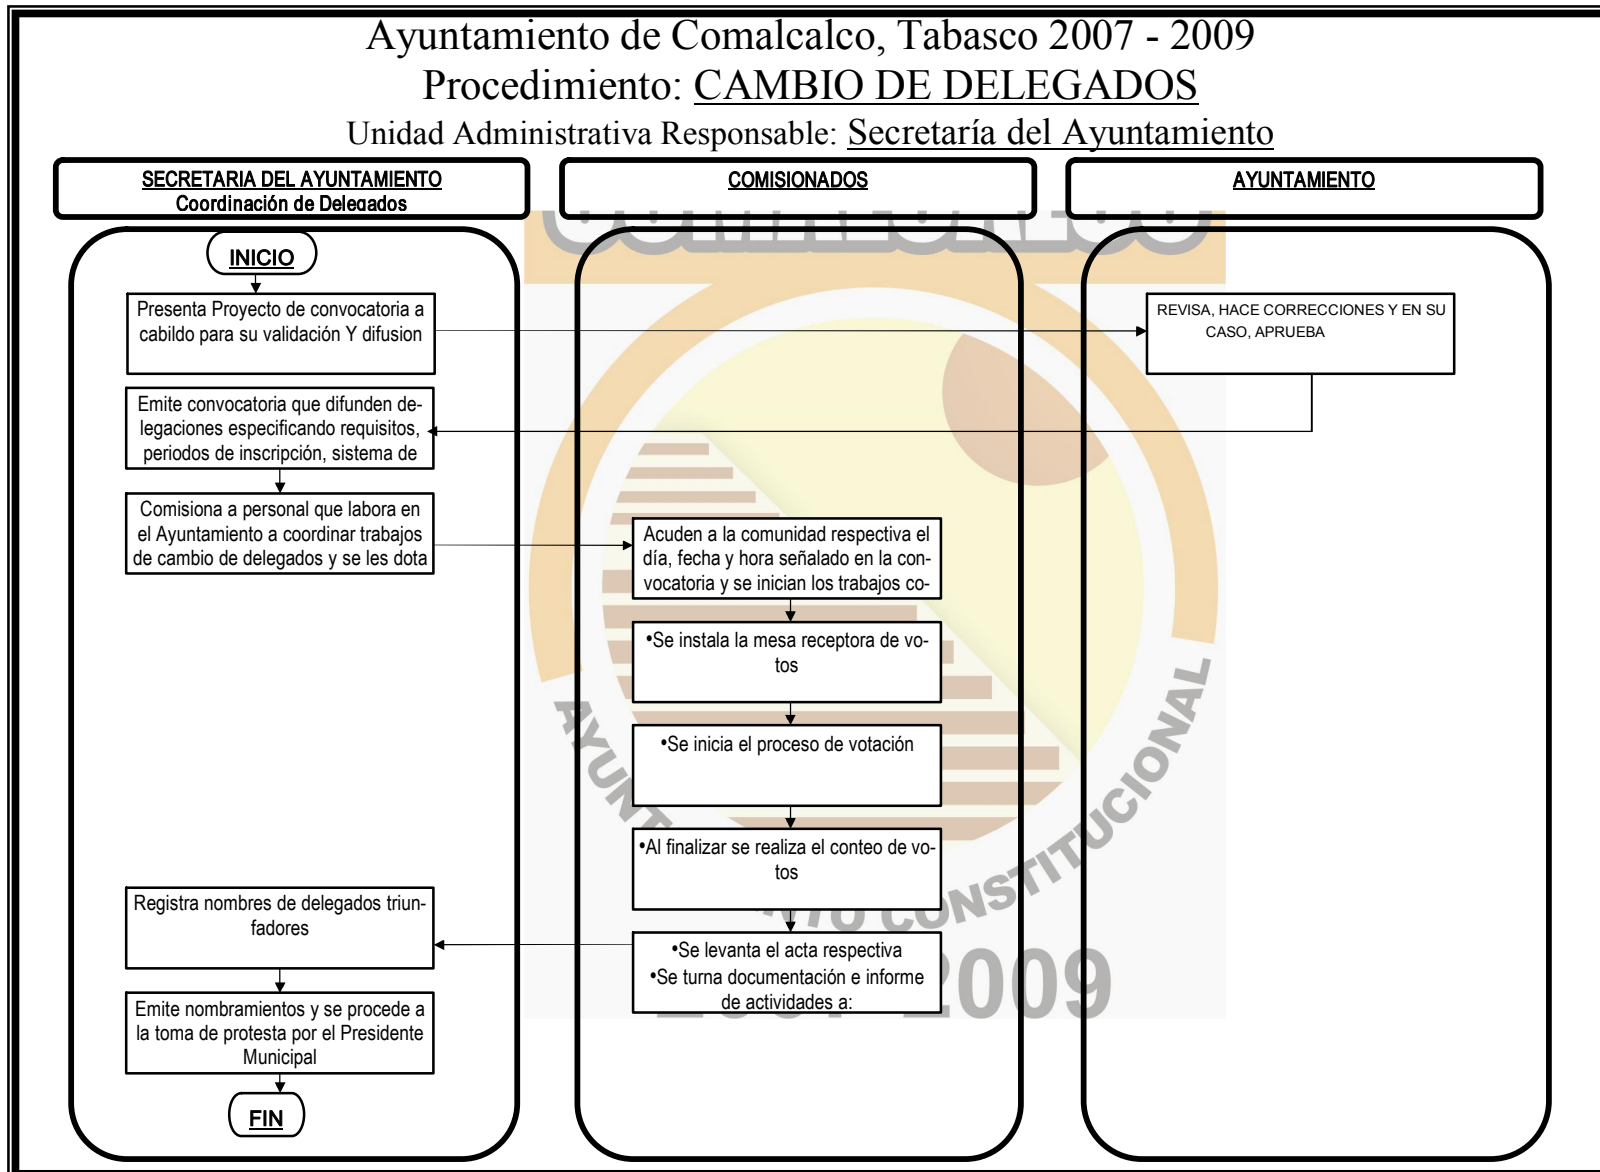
Ayuntamiento de Comalcalco, Tabasco 2007 - 2009
Procedimiento: CAMBIO DE DELEGADOS
Unidad Administrativa Responsable: Secretaría del Ayuntamiento

SECRETARIA DEL AYUNTAMIENTO
Coordinación de Delegados

COMISIONADOS

AYUNTAMIENTO

INICIO

Presenta Proyecto de convocatoria a cabildo para su validación Y difusion

REVISA, HACE CORRECCIONES Y EN SU CASO, APRUEBA

Emite convocatoria que difunden delegaciones especificando requisitos, periodos de inscripción, sistema de

Comisiona a personal que labora en el Ayuntamiento a coordinar trabajos de cambio de delegados y se les dota

Acuden a la comunidad respectiva el día, fecha y hora señalado en la convocatoria y se inician los trabajos co-

•Se instala la mesa receptora de votos

•Se inicia el proceso de votación

•Al finalizar se realiza el conteo de votos

•Se levanta el acta respectiva
•Se turna documentación e informe de actividades a:

Registra nombres de delegados triunfadores

Emite nombramientos y se procede a la toma de protesta por el Presidente Municipal

FIN

AYUNT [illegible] CONSTITUCIONAL
2007 - 2009